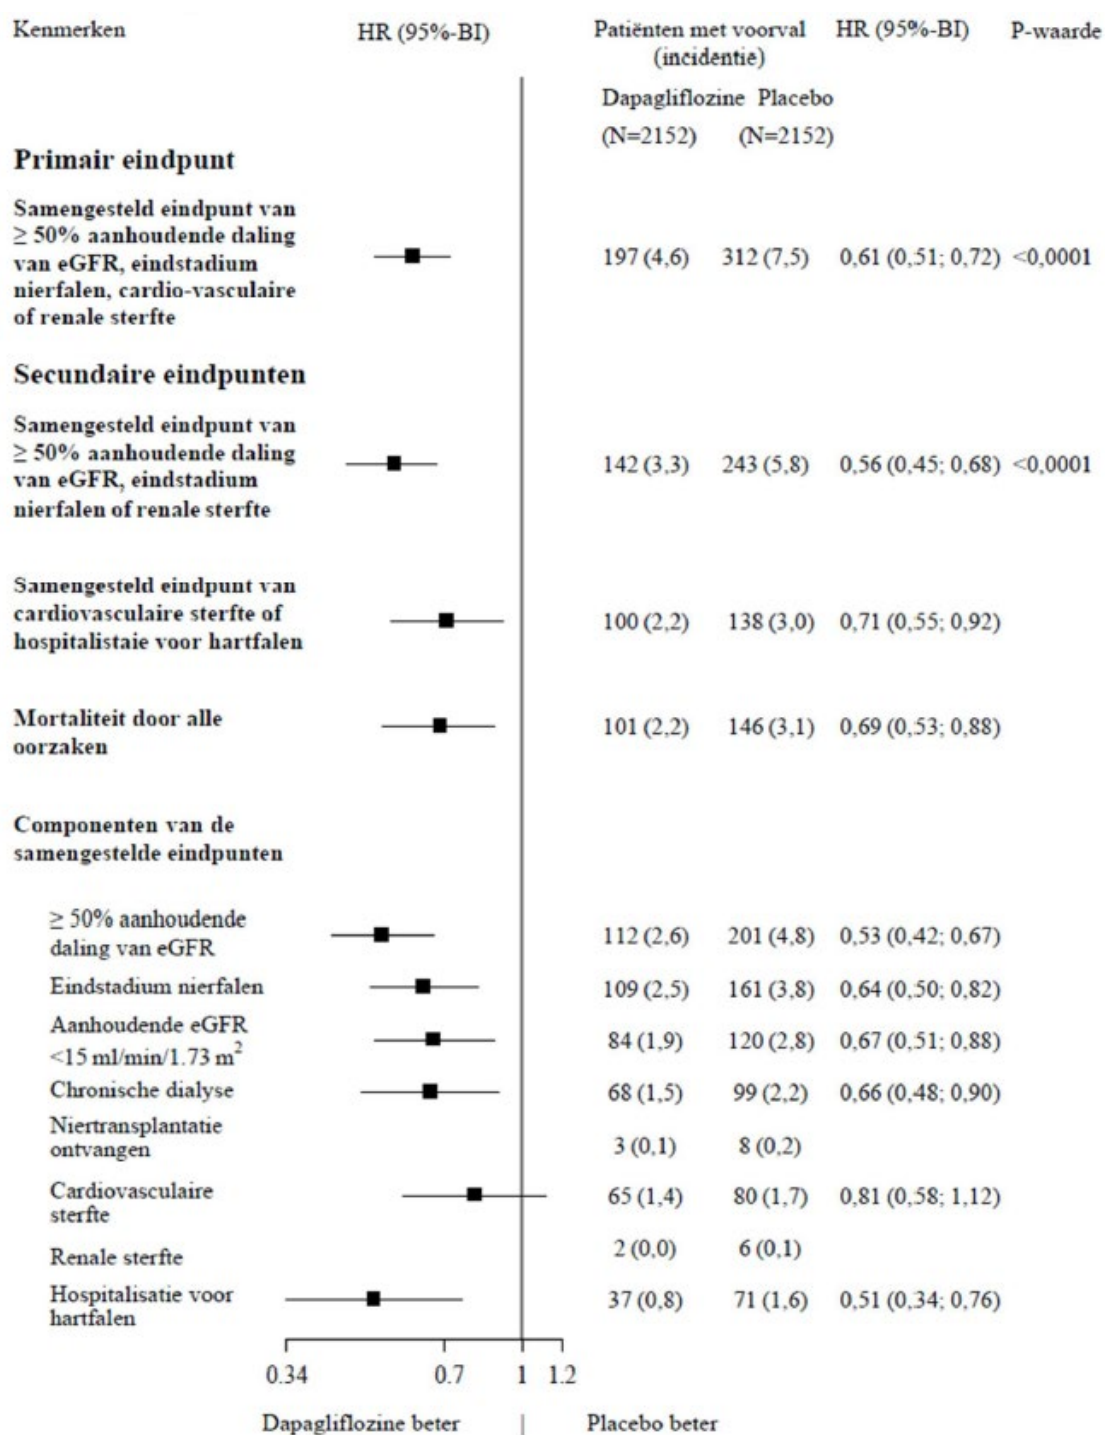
| Kenmerken | HR (95%-BI) | Patiënten met voorval (incidentie) Dapagliflozine (N=2152) | Placebo (N=2152) | HR (95%-BI) | P-waarde |
|---|---|---|---|---|---|
| **Primair eindpunt** | | | | | |
| **Samengesteld eindpunt van ≥ 50% aanhoudende daling van eGFR, eindstadium nierfalen, cardio-vasculaire of renale sterfte** | | 197 (4,6) | 312 (7,5) | 0,61 (0,51; 0,72) | <0,0001 |
| **Secundaire eindpunten** | | | | | |
| **Samengesteld eindpunt van ≥ 50% aanhoudende daling van eGFR, eindstadium nierfalen of renale sterfte** | | 142 (3,3) | 243 (5,8) | 0,56 (0,45; 0,68) | <0,0001 |
| **Samengesteld eindpunt van cardiovasculaire sterfte of hospitalistaie voor hartfalen** | | 100 (2,2) | 138 (3,0) | 0,71 (0,55; 0,92) | |
| **Mortaliteit door alle oorzaken** | | 101 (2,2) | 146 (3,1) | 0,69 (0,53; 0,88) | |
| **Componenten van de samengestelde eindpunten** | | | | | |
| ≥ 50% aanhoudende daling van eGFR | | 112 (2,6) | 201 (4,8) | 0,53 (0,42; 0,67) | |
| Eindstadium nierfalen | | 109 (2,5) | 161 (3,8) | 0,64 (0,50; 0,82) | |
| Aanhoudende eGFR <15 ml/min/1.73 $m^2$ | | 84 (1,9) | 120 (2,8) | 0,67 (0,51; 0,88) | |
| Chronische dialyse | | 68 (1,5) | 99 (2,2) | 0,66 (0,48; 0,90) | |
| Niertransplantatie ontvangen | | 3 (0,1) | 8 (0,2) | | |
| Cardiovasculaire sterfte | | 65 (1,4) | 80 (1,7) | 0,81 (0,58; 1,12) | |
| Renale sterfte | | 2 (0,0) | 6 (0,1) | | |
| Hospitalisatie voor hartfalen | | 37 (0,8) | 71 (1,6) | 0,51 (0,34; 0,76) | |

0.34 0.7 1 1.2

Dapagliflozine beter | Placebo beter